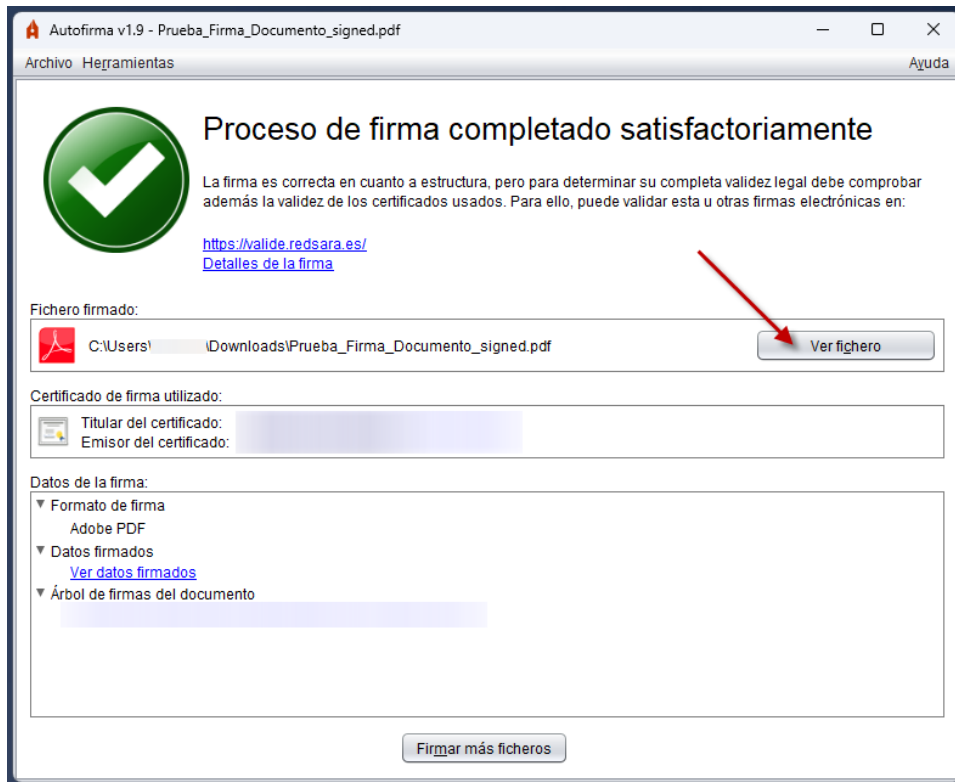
Autofirma v1.9 - Prueba_Firma_Documento_signed.pdf

Archivo Herramientas Ayuda

Proceso de firma completado satisfactoriamente

La firma es correcta en cuanto a estructura, pero para determinar su completa validez legal debe comprobar además la validez de los certificados usados. Para ello, puede validar esta u otras firmas electrónicas en:

https://valide.redsara.es/
Detalles de la firma

Fichero firmado:

C:\Users\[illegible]\Downloads\Prueba_Firma_Documento_signed.pdf

Ver fichero

Certificado de firma utilizado:

Titular del certificado: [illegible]
Emisor del certificado: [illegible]

Datos de la firma:

Formato de firma
Adobe PDF
Datos firmados
Ver datos firmados
Árbol de firmas del documento
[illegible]

Firmar más ficheros